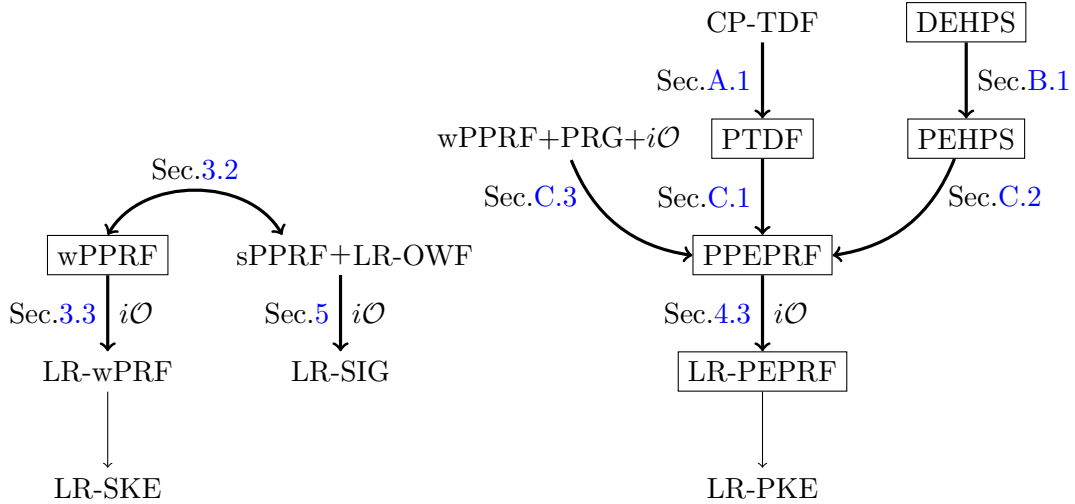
CP-TDF

DEHPS

Sec.A.1

Sec.B.1

wPPRF+PRG+$i\mathcal{O}$

PTDF

PEHPS

Sec.3.2

Sec.C.3

Sec.C.1

Sec.C.2

wPPRF

sPPRF+LR-OWF

PPEPRF

Sec.3.3 $i\mathcal{O}$

Sec.5 $i\mathcal{O}$

Sec.4.3 $i\mathcal{O}$

LR-wPRF

LR-SIG

LR-PEPRF

LR-SKE

LR-PKE